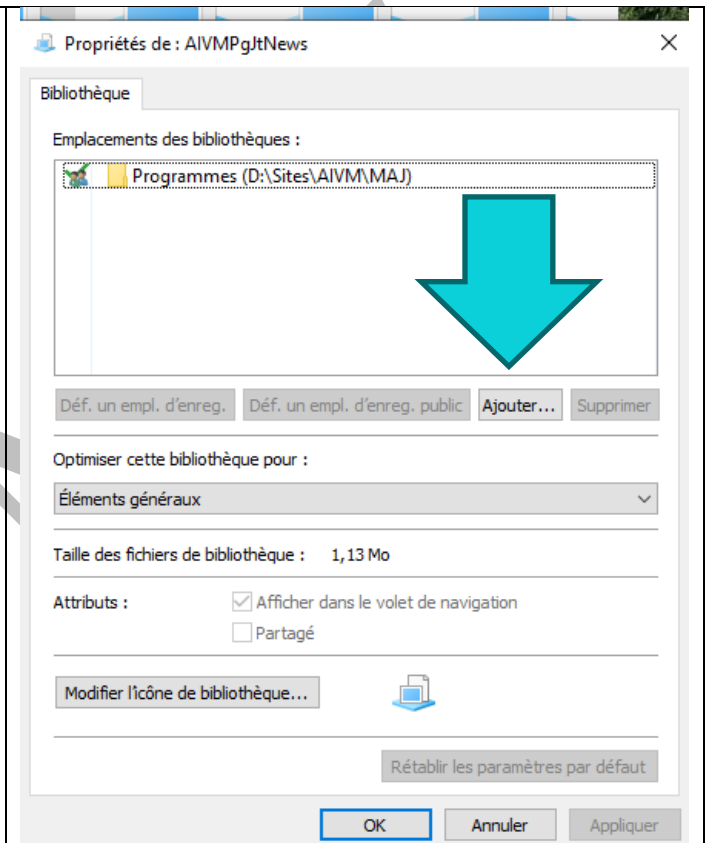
Propriétés de : AIVMPgJtNews

×

Bibliothèque

Emplacements des bibliothèques :

Programmes (D:\Sites\AIVM\MAJ)

Déf. un empl. d'enreg.

Déf. un empl. d'enreg. public

Ajouter...

Supprimer

Optimiser cette bibliothèque pour :

Éléments généraux

Taille des fichiers de bibliothèque : 1,13 Mo

Attributs :

Afficher dans le volet de navigation

Partagé

Modifier l'icône de bibliothèque...

Rétablir les paramètres par défaut

OK

Annuler

Appliquer